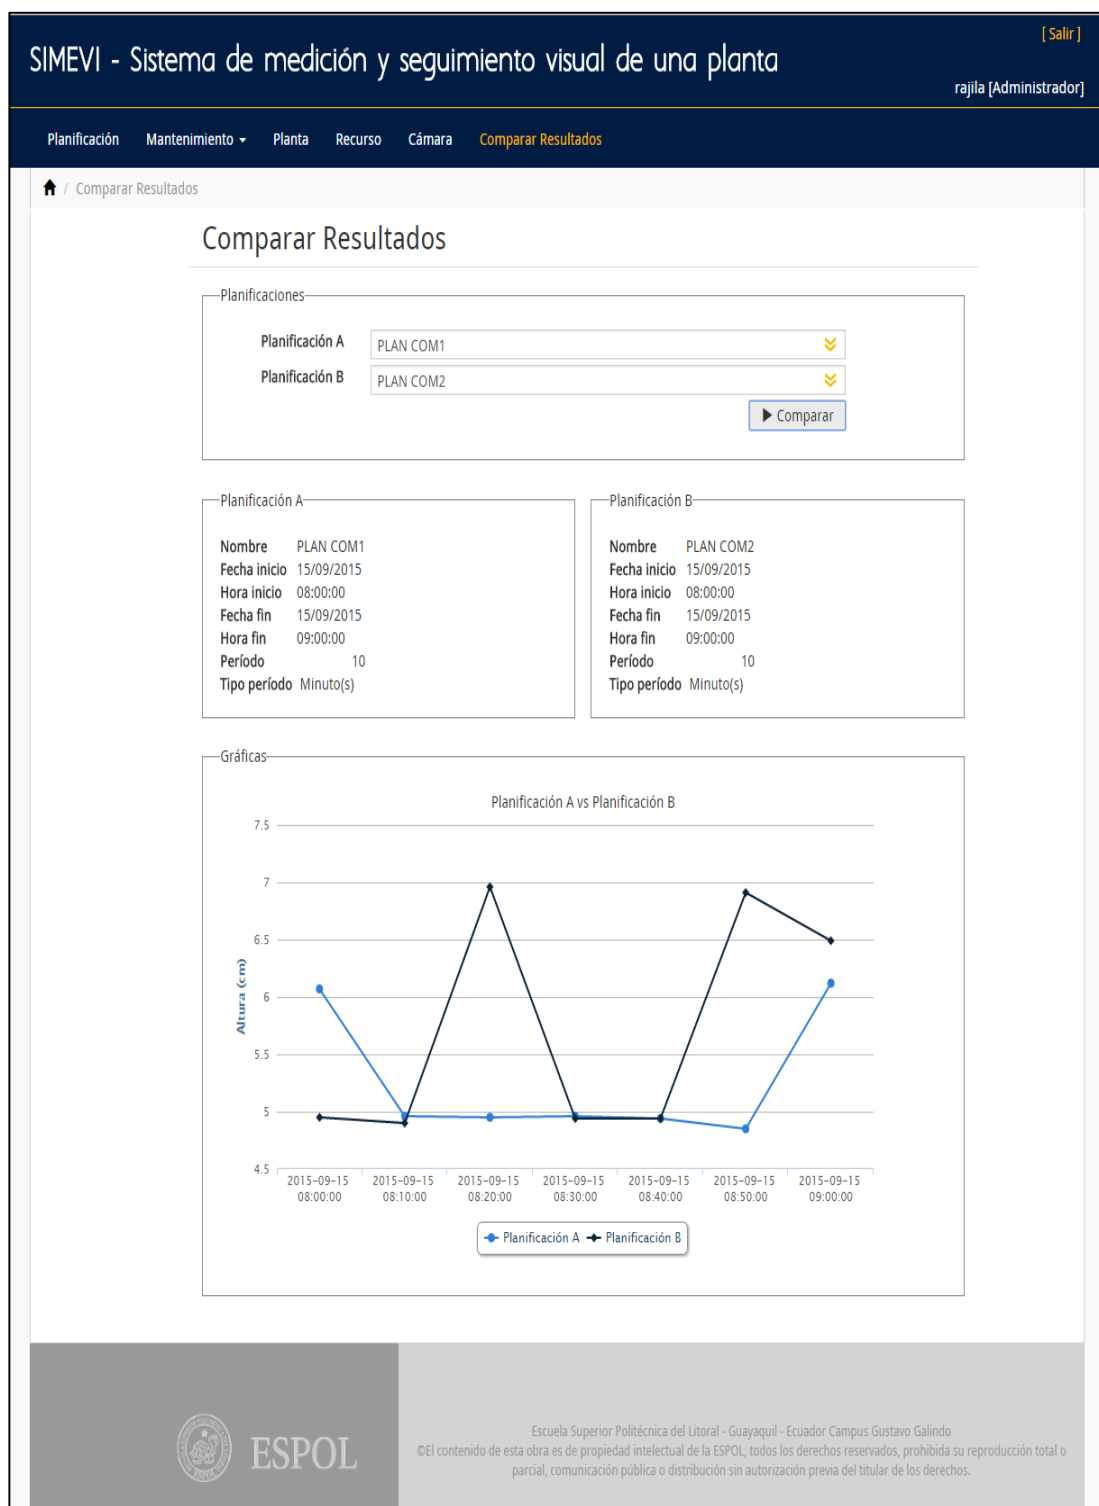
[ Salir ]

SIMEVI - Sistema de medición y seguimiento visual de una planta

rajila [Administrador]

Planificación Mantenimiento Planta Recurso Cámara Comparar Resultados

/ Comparar Resultados

Comparar Resultados

Planificaciones

Planificación A PLAN COM1

Planificación B PLAN COM2

Comparar

Planificación A

Nombre PLAN COM1
Fecha inicio 15/09/2015
Hora inicio 08:00:00
Fecha fin 15/09/2015
Hora fin 09:00:00
Período 10
Tipo período Minuto(s)

Planificación B

Nombre PLAN COM2
Fecha inicio 15/09/2015
Hora inicio 08:00:00
Fecha fin 15/09/2015
Hora fin 09:00:00
Período 10
Tipo período Minuto(s)

Gráficas

Planificación A vs Planificación B

Altura (cm)

7.5
7
6.5
6
5.5
5
4.5

2015-09-15 08:00:00
2015-09-15 08:10:00
2015-09-15 08:20:00
2015-09-15 08:30:00
2015-09-15 08:40:00
2015-09-15 08:50:00
2015-09-15 09:00:00

Planificación A Planificación B

ESPOL

Escuela Superior Politécnica del Litoral - Guayaquil - Ecuador Campus Gustavo Galindo
©El contenido de esta obra es de propiedad intelectual de la ESPOL, todos los derechos reservados, prohibida su reproducción total o parcial, comunicación pública o distribución sin autorización previa del titular de los derechos.